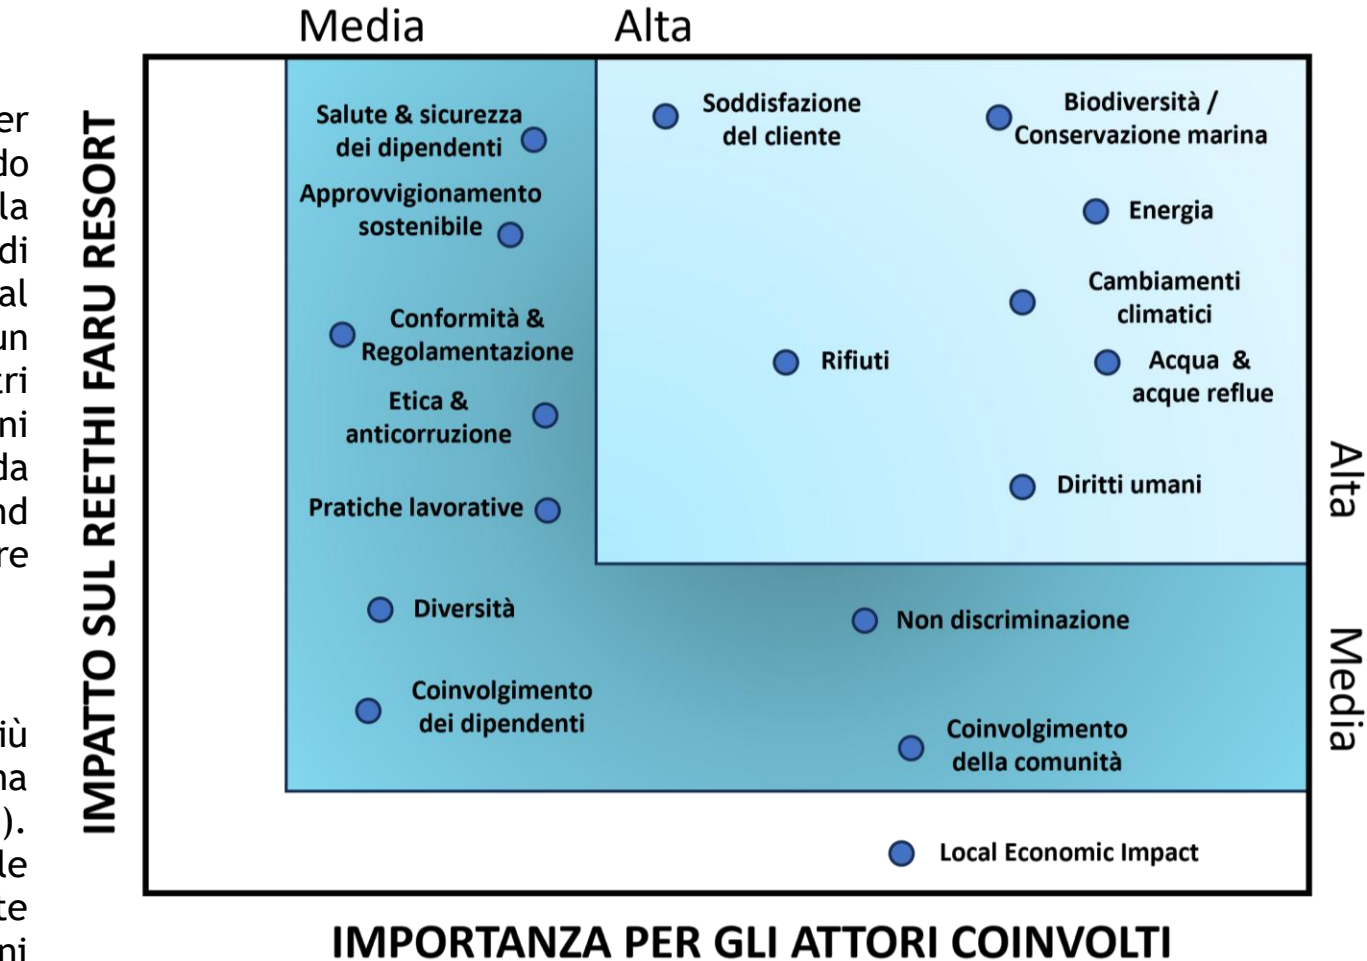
er
do
la
di
al
un
tri
ni
da
nd
re

iù
na
).
le
te
ni

Media Alta

IMPATTO SUL REETHI FARU RESORT

Salute & sicurezza dei dipendenti

Approvvigionamento sostenibile

Conformità & Regolamentazione

Etica & anticorruzione

Pratiche lavorative

Soddisfazione del cliente

Biodiversità / Conservazione marina

Energia

Cambiamenti climatici

Rifiuti

Acqua & acque reflue

Diritti umani

Alta

Diversità

Non discriminazione

Coinvolgimento dei dipendenti

Coinvolgimento della comunità

Media

Local Economic Impact

IMPORTANZA PER GLI ATTORI COINVOLTI